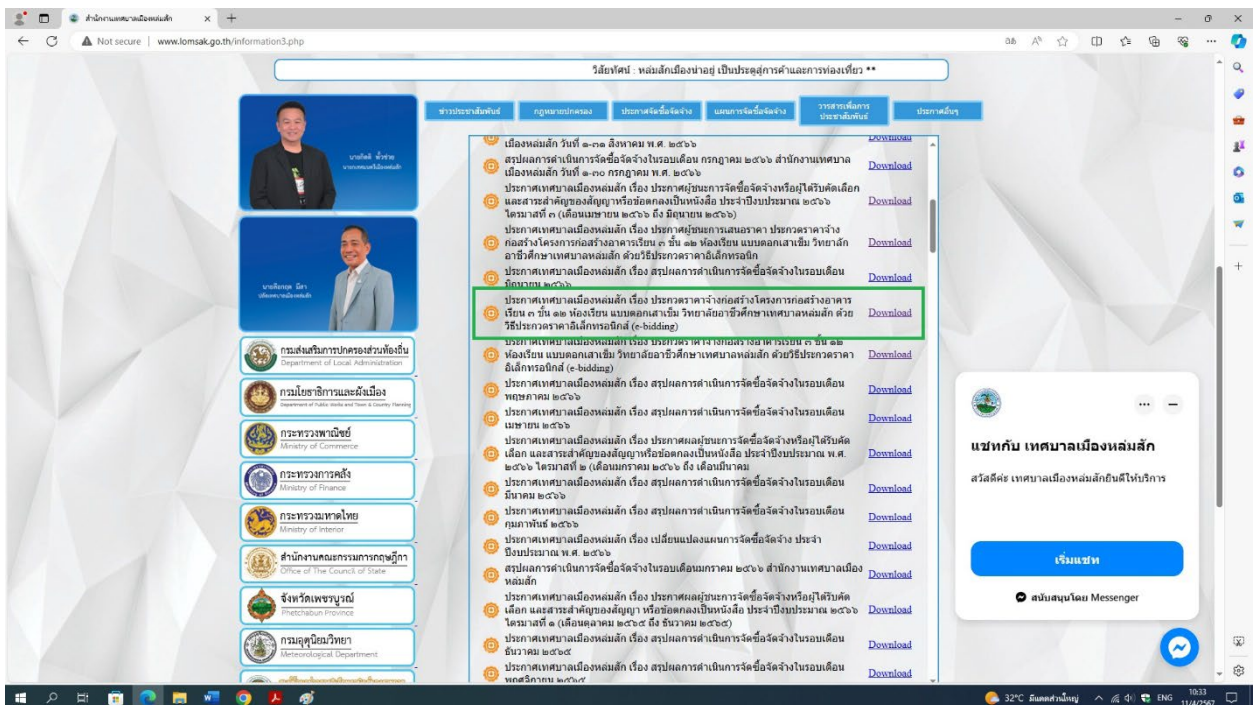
สำนักงานเทศบาลเมืองหล่มสัก

Not secure | www.lomsak.go.th/information3.php

วิสัยทัศน์ : หล่มสักเมืองน่าอยู่ เป็นประตูสู่การค้าและการท่องเที่ยว **

ข่าวประชาสัมพันธ์ | กฎหมายปกครอง | ประกาศจัดซื้อจัดจ้าง | แผนการจัดซื้อจัดจ้าง | วารสารเพื่อการประชาสัมพันธ์ | ประกาศอื่นๆ

นายกิตติ ทั่วร่าย นายกเทศมนตรีเมืองหล่มสัก

นายสิทธิชุด มีฮา ปลัดเทศบาลเมืองหล่มสัก

กรมส่งเสริมการปกครองส่วนท้องถิ่น Department of Local Administration
กรมโยธาธิการและผังเมือง Department of Public Works and Town & Country Planning
กระทรวงพาณิชย์ Ministry of Commerce
กระทรวงการคลัง Ministry of Finance
กระทรวงมหาดไทย Ministry of Interior
สำนักงานคณะกรรมการกฤษฎีกา Office of The Council of State
จังหวัดเพชรบูรณ์ Phetchabun Province
กรมอุตุนิยมวิทยา Meteorological Department

เมืองหล่มสัก วันที่ ๑-๓๑ สิงหาคม พ.ศ. ๒๕๖๖ Download
สรุปผลการดำเนินการจัดซื้อจัดจ้างในรอบเดือน กรกฎาคม ๒๕๖๖ สำนักงานเทศบาลเมืองหล่มสัก วันที่ ๑-๓๐ กรกฎาคม พ.ศ. ๒๕๖๖ Download
ประกาศเทศบาลเมืองหล่มสัก เรื่อง ประกาศผู้ชนะการจัดซื้อจัดจ้างหรือผู้ได้รับคัดเลือก และสาระสำคัญของสัญญาหรือข้อตกลงเป็นหนังสือ ประจำปีงบประมาณ ๒๕๖๖ ไตรมาสที่ ๓ (เดือนเมษายน ๒๕๖๖ ถึง มิถุนายน ๒๕๖๖) Download
ประกาศเทศบาลเมืองหล่มสัก เรื่อง ประกาศผู้ชนะการเสนอราคา ประกวดราคาจ้างก่อสร้างโครงการก่อสร้างอาคารเรียน ๓ ชั้น ๑๒ ห้องเรียน แบบตอกเสาเข็ม วิทยาลัยอาชีวศึกษาเทศบาลหล่มสัก ด้วยวิธีประกวดราคาอิเล็กทรอนิกส์ Download
ประกาศเทศบาลเมืองหล่มสัก เรื่อง สรุปผลการดำเนินการจัดซื้อจัดจ้างในรอบเดือน มิถุนายน ๒๕๖๖ Download
ประกาศเทศบาลเมืองหล่มสัก เรื่อง ประกวดราคาจ้างก่อสร้างโครงการก่อสร้างอาคารเรียน ๓ ชั้น ๑๒ ห้องเรียน แบบตอกเสาเข็ม วิทยาลัยอาชีวศึกษาเทศบาลหล่มสัก ด้วยวิธีประกวดราคาอิเล็กทรอนิกส์ (e-bidding) Download
ประกาศเทศบาลเมืองหล่มสัก เรื่อง ประกวดราคาจ้างก่อสร้างอาคารเรียน ๓ ชั้น ๑๒ ห้องเรียน แบบตอกเสาเข็ม วิทยาลัยอาชีวศึกษาเทศบาลหล่มสัก ด้วยวิธีประกวดราคาอิเล็กทรอนิกส์ (e-bidding) Download
ประกาศเทศบาลเมืองหล่มสัก เรื่อง สรุปผลการดำเนินการจัดซื้อจัดจ้างในรอบเดือน พฤษภาคม ๒๕๖๖ Download
ประกาศเทศบาลเมืองหล่มสัก เรื่อง สรุปผลการดำเนินการจัดซื้อจัดจ้างในรอบเดือน เมษายน ๒๕๖๖ Download
ประกาศเทศบาลเมืองหล่มสัก เรื่อง ประกาศผลผู้ชนะการจัดซื้อจัดจ้างหรือผู้ได้รับคัดเลือก และสาระสำคัญของสัญญาหรือข้อตกลงเป็นหนังสือ ประจำปีงบประมาณ พ.ศ. ๒๕๖๖ ไตรมาสที่ ๒ (เดือนมกราคม ๒๕๖๖ ถึง เดือนมีนาคม Download
ประกาศเทศบาลเมืองหล่มสัก เรื่อง สรุปผลการดำเนินการจัดซื้อจัดจ้างในรอบเดือน มีนาคม ๒๕๖๖ Download
ประกาศเทศบาลเมืองหล่มสัก เรื่อง สรุปผลการดำเนินการจัดซื้อจัดจ้างในรอบเดือน กุมภาพันธ์ ๒๕๖๖ Download
ประกาศเทศบาลเมืองหล่มสัก เรื่อง เปลี่ยนแปลงแผนการจัดซื้อจัดจ้าง ประจำปีงบประมาณ พ.ศ. ๒๕๖๖ Download
สรุปผลการดำเนินการจัดซื้อจัดจ้างในรอบเดือนมกราคม ๒๕๖๖ สำนักงานเทศบาลเมืองหล่มสัก Download
ประกาศเทศบาลเมืองหล่มสัก เรื่อง ประกาศผลผู้ชนะการจัดซื้อจัดจ้างหรือผู้ได้รับคัดเลือก และสาระสำคัญของสัญญา หรือข้อตกลงเป็นหนังสือ ประจำปีงบประมาณ ๒๕๖๖ ไตรมาสที่ ๑ (เดือนตุลาคม ๒๕๖๕ ถึง ธันวาคม ๒๕๖๕) Download
ประกาศเทศบาลเมืองหล่มสัก เรื่อง สรุปผลการดำเนินการจัดซื้อจัดจ้างในรอบเดือน ธันวาคม ๒๕๖๕ Download
ประกาศเทศบาลเมืองหล่มสัก เรื่อง สรุปผลการดำเนินการจัดซื้อจัดจ้างในรอบเดือน พฤศจิกายน ๒๕๖๕ Download

แชทกับ เทศบาลเมืองหล่มสัก
สวัสดีค่ะ เทศบาลเมืองหล่มสักยินดีให้บริการ
เริ่มแชท
สนับสนุนโดย Messenger

32°C ฝนตกเล็กน้อย ENG 10:33 11/4/2567